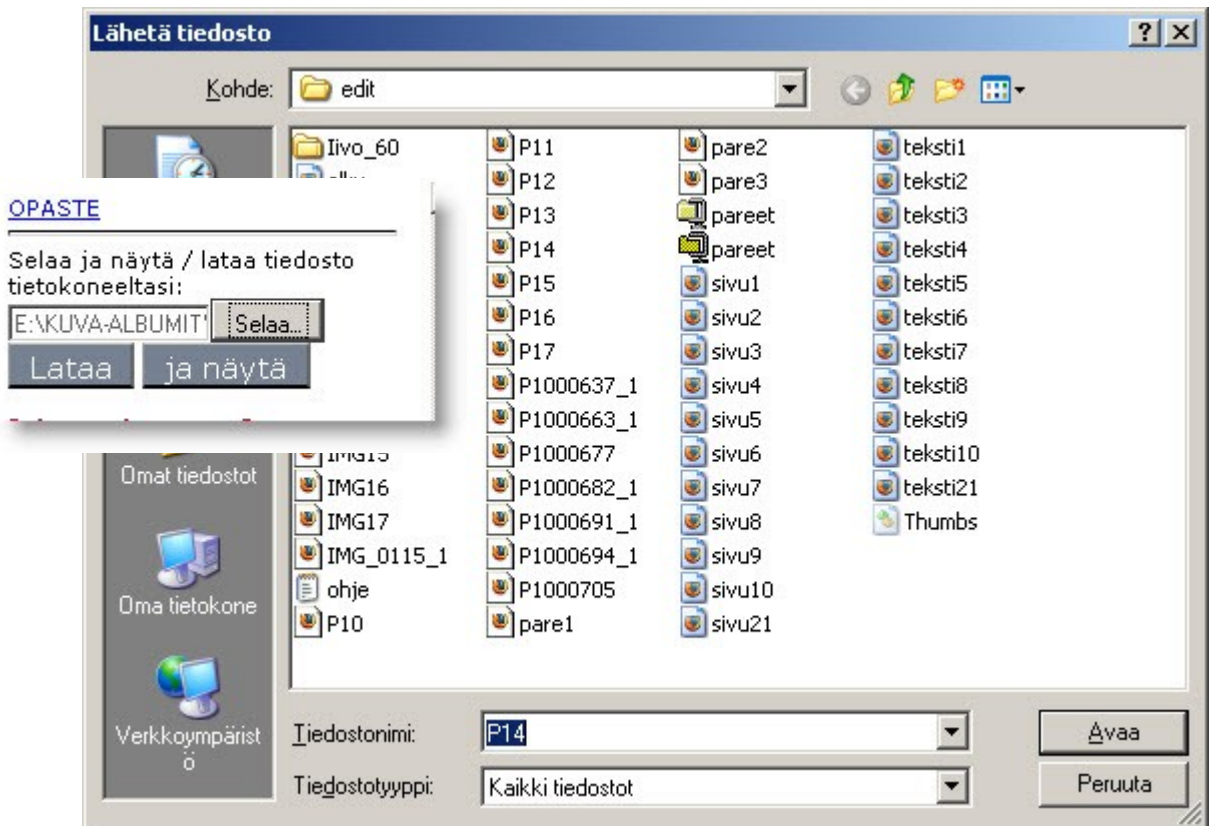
Lähetä tiedosto

?

Kohde: edit

OPASTE

Selaa ja näytä / lataa tiedosto tietokoneeltasi:

E:\KUVA-ALBUMIT\ Selaa...

Lataa ja näytä

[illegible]

Omat tiedostot

Oma tietokone

Verkkoympäristö

Iivo_60
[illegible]
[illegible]
IMG16
IMG17
IMG_0115_1
ohje
P10

P11
P12
P13
P14
P15
P16
P17
P1000637_1
P1000663_1
P1000677
P1000682_1
P1000691_1
P1000694_1
P1000705
pare1

pare2
pare3
pareet
pareet
sivu1
sivu2
sivu3
sivu4
sivu5
sivu6
sivu7
sivu8
sivu9
sivu10
sivu21

teksti1
teksti2
teksti3
teksti4
teksti5
teksti6
teksti7
teksti8
teksti9
teksti10
teksti21
Thumbs

Tiedostonimi: P14

Tiedostotyyppi: Kaikki tiedostot

Avaa

Peruuta